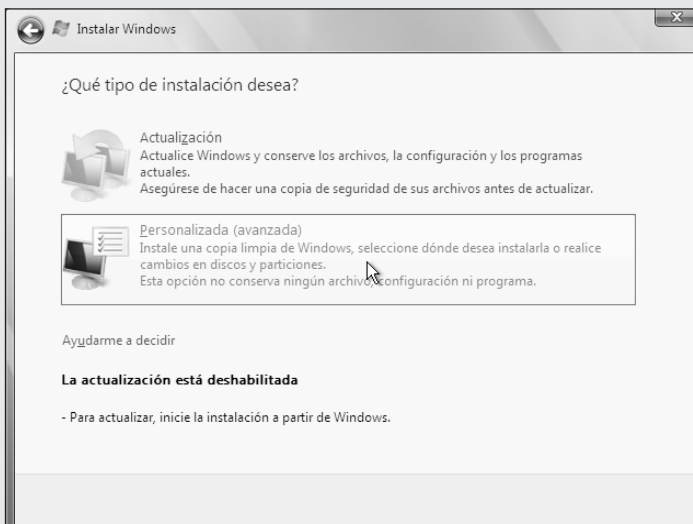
Instalar Windows

¿Qué tipo de instalación desea?

Actualización
Actualice Windows y conserve los archivos, la configuración y los programas actuales.
Asegúrese de hacer una copia de seguridad de sus archivos antes de actualizar.

Personalizada (avanzada)
Instale una copia limpia de Windows, seleccione dónde desea instalarla o realice cambios en discos y particiones.
Esta opción no conserva ningún archivo, configuración ni programa.

Ayudarme a decidir

La actualización está deshabilitada

- Para actualizar, inicie la instalación a partir de Windows.